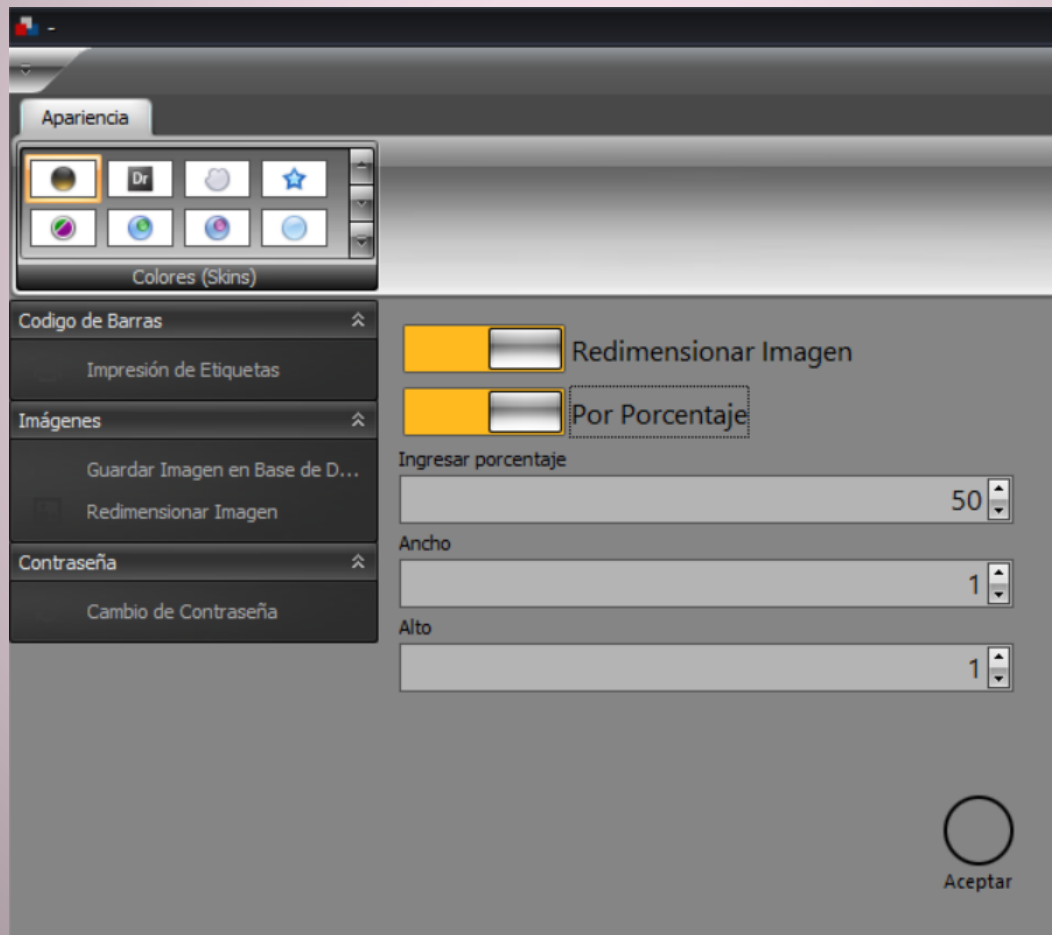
-

Apariencia

Dr

Colores (Skins)

Codigo de Barras

Impresión de Etiquetas

Imágenes

Guardar Imagen en Base de D...

Redimensionar Imagen

Contraseña

Cambio de Contraseña

Redimensionar Imagen

Por Porcentaje

Ingresar porcentaje

50

Ancho

1

Alto

1

Aceptar